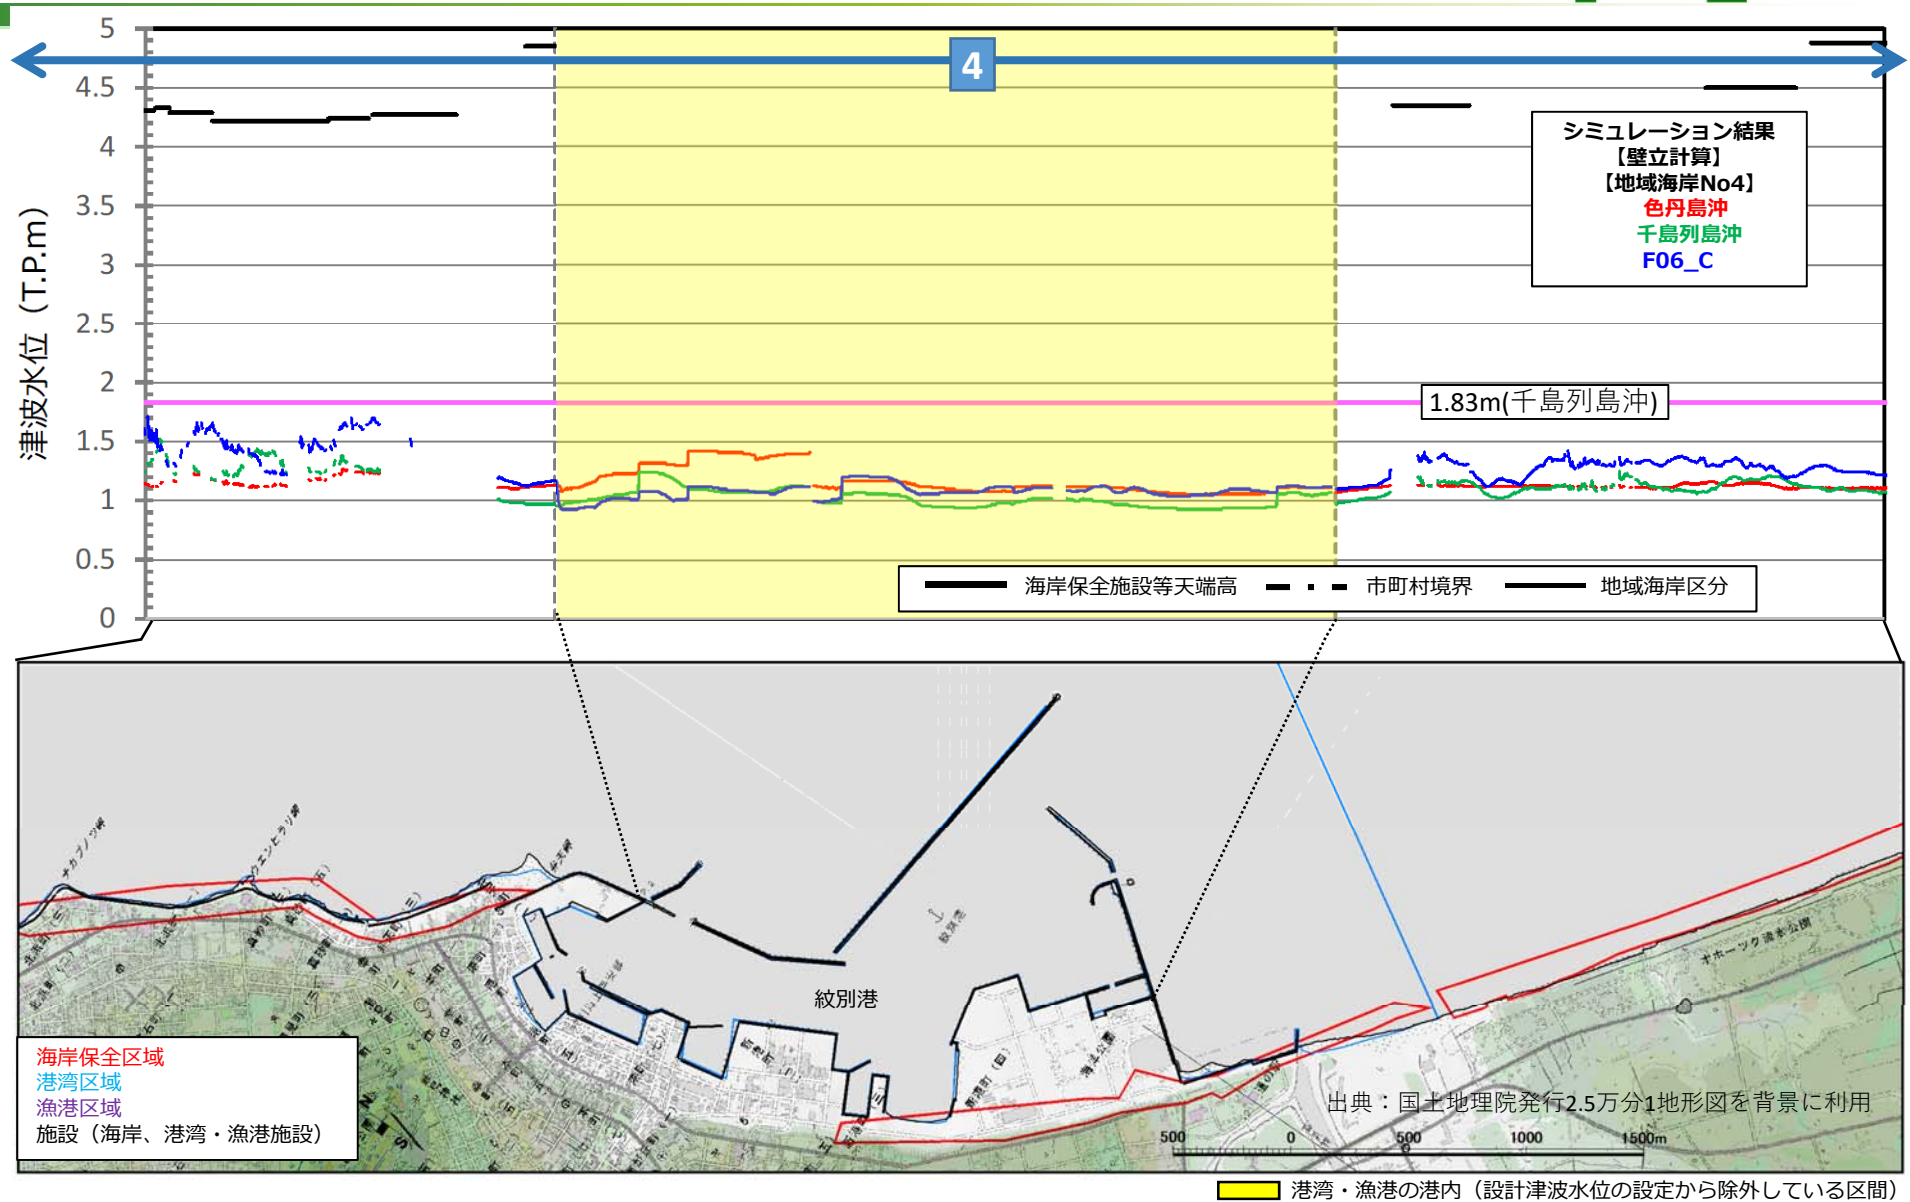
5
4.5
4
3.5
3
2.5
2
1.5
1
0.5
0

津波水位（T.P.m）

4

シミュレーション結果
【壁立計算】
【地域海岸No4】
色丹島沖
千島列島沖
F06_C

1.83m(千島列島沖)

海岸保全施設等天端高　市町村境界　地域海岸区分

紋別港

海岸保全区域
港湾区域
漁港区域
施設（海岸、港湾・漁港施設）

出典：国土地理院発行2.5万分1地形図を背景に利用

500　0　500　1000　1500m

港湾・漁港の港内（設計津波水位の設定から除外している区間）